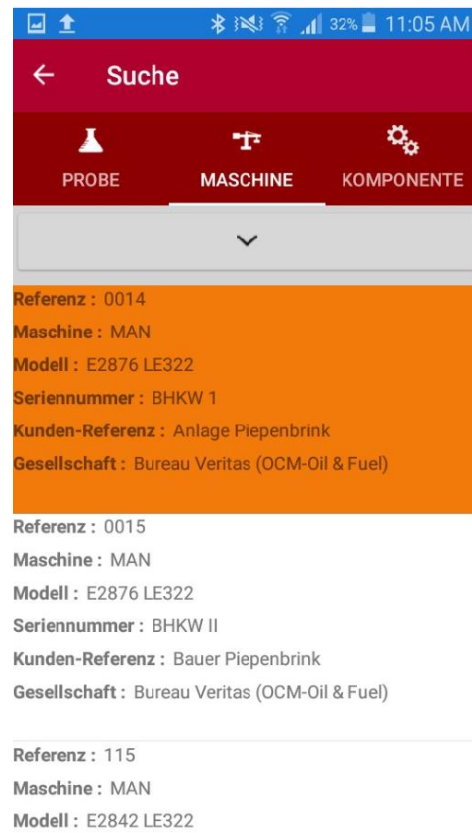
32% 11:05 AM

Suche

PROBE
MASCHINE
KOMPONENTE

Referenz : 0014
Maschine : MAN
Modell : E2876 LE322
Seriennummer : BHKW 1
Kunden-Referenz : Anlage Piepenbrink
Gesellschaft : Bureau Veritas (OCM-Oil & Fuel)

Referenz : 0015
Maschine : MAN
Modell : E2876 LE322
Seriennummer : BHKW II
Kunden-Referenz : Bauer Piepenbrink
Gesellschaft : Bureau Veritas (OCM-Oil & Fuel)

Referenz : 115
Maschine : MAN
Modell : E2842 LE322